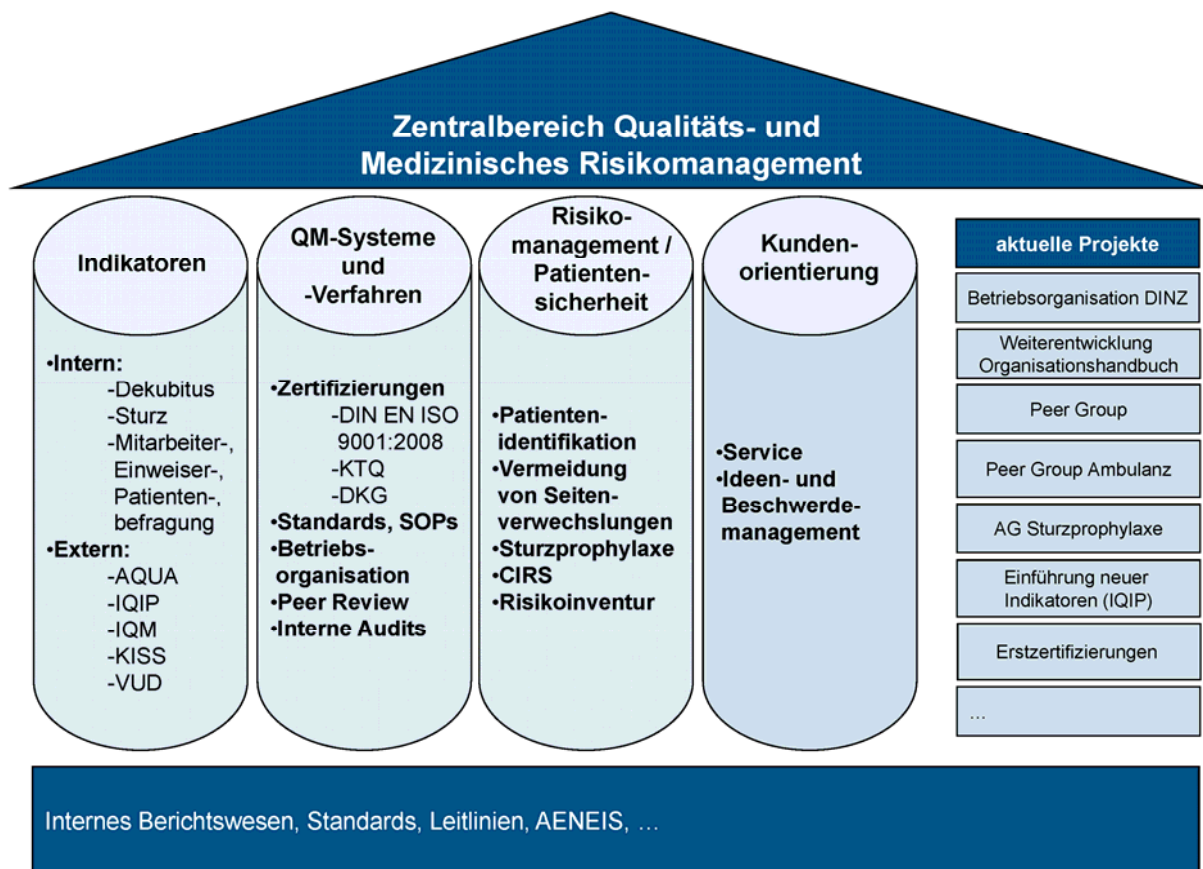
Zentralbereich Qualitäts- und Medizinisches Risikomanagement

Indikatoren

•Intern:
-Dekubitus
-Sturz
-Mitarbeiter-, Einweiser-, Patienten-, befragung
•Extern:
-AQUA
-IQIP
-IQM
-KISS
-VUD

QM-Systeme und -Verfahren

•Zertifizierungen
-DIN EN ISO 9001:2008
-KTQ
-DKG
•Standards, SOPs
•Betriebsorganisation
•Peer Review
•Interne Audits

Risikomanagement / Patientensicherheit

•Patientenidentifikation
•Vermeidung von Seitenverwechslungen
•Sturzprophylaxe
•CIRS
•Risikoinventur

Kundenorientierung

•Service
•Ideen- und Beschwerdemanagement

aktuelle Projekte

Betriebsorganisation DINZ

Weiterentwicklung Organisationshandbuch

Peer Group

Peer Group Ambulanz

AG Sturzprophylaxe

Einführung neuer Indikatoren (IQIP)

Erstzertifizierungen

...

Internes Berichtswesen, Standards, Leitlinien, AENEIS, ...